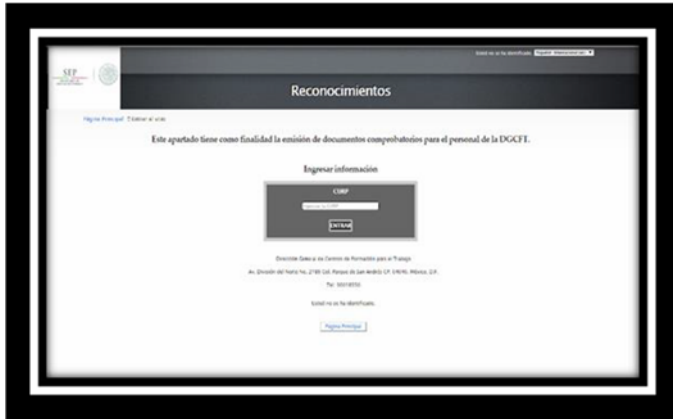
SEP

Usted no se ha identificado. Español - Internacional (es) ▼

Reconocimientos

Página Principal | Editar el sitio

Este apartado tiene como finalidad la emisión de documentos comprobatorios para el personal de la DGCFT.

Ingresar información

CURP

Ingrese la CURP

ENTRAR

Dirección General de Centros de Formación para el Trabajo

Av. División del Norte No. 2786 Col. Parque de San Andrés CP. 04040, México, D.F.

Tel. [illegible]

Usted no se ha identificado.

Página Principal